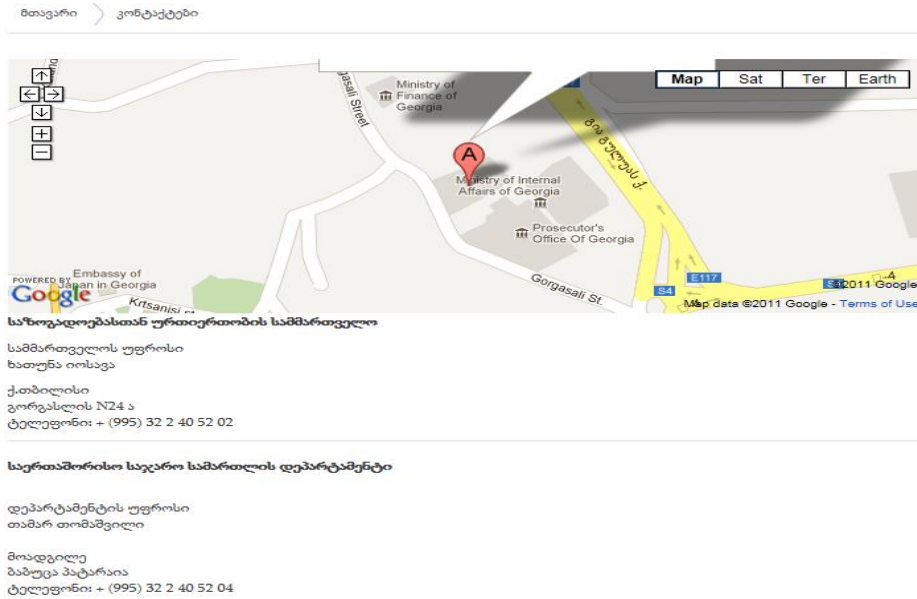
მთავარი 〉 კონტაქტები

Map Sat Ter Earth

Ministry of Finance of Georgia

Gorgasali Street

Ministry of Internal Affairs of Georgia

Prosecutor's Office Of Georgia

Embassy of Japan in Georgia

Krtsanisi St.

Gorgasali St.

E117

S4

©2011 Google

POWERED BY Google

Map data ©2011 Google - Terms of Use

საზოგადოებასთან ურთიერთობის სამმართველო

სამმართველოს უფროსი
ხათუნა იოსავა

ქ.თბილისი
გორგასლის N24 ა
ტელეფონი: + (995) 32 2 40 52 02

საერთაშორისო საჯარო სამართლის დეპარტამენტი

დეპარტამენტის უფროსი
თამარ თომაშვილი

მოადგილე
ბაზუცა პატარაია
ტელეფონი: + (995) 32 2 40 52 04